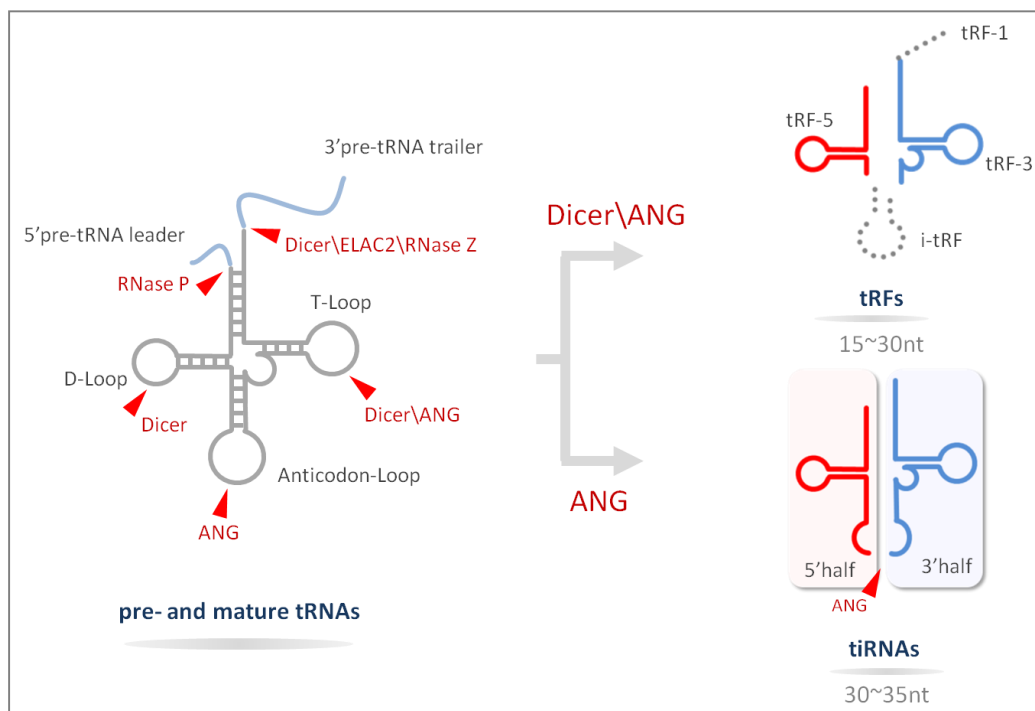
3’pre-tRNA trailer

5’pre-tRNA leader

Dicer\ELAC2\RNase Z

RNase P

T-Loop

D-Loop

Dicer

Dicer\ANG

Anticodon-Loop

ANG

pre- and mature tRNAs

Dicer\ANG

ANG

tRF-1

tRF-5

tRF-3

i-tRF

tRFs

15~30nt

5’half

3’half

ANG

tiRNAs

30~35nt